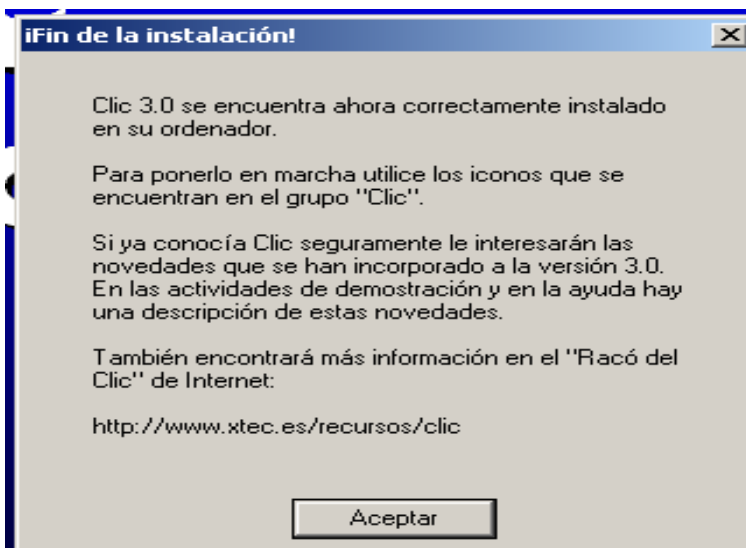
¡Fin de la instalación!

Clic 3.0 se encuentra ahora correctamente instalado en su ordenador.

Para ponerlo en marcha utilice los iconos que se encuentran en el grupo "Clic".

Si ya conocía Clic seguramente le interesarán las novedades que se han incorporado a la versión 3.0. En las actividades de demostración y en la ayuda hay una descripción de estas novedades.

También encontrará más información en el "Racó del Clic" de Internet:

http://www.xtec.es/recursos/clic

Aceptar